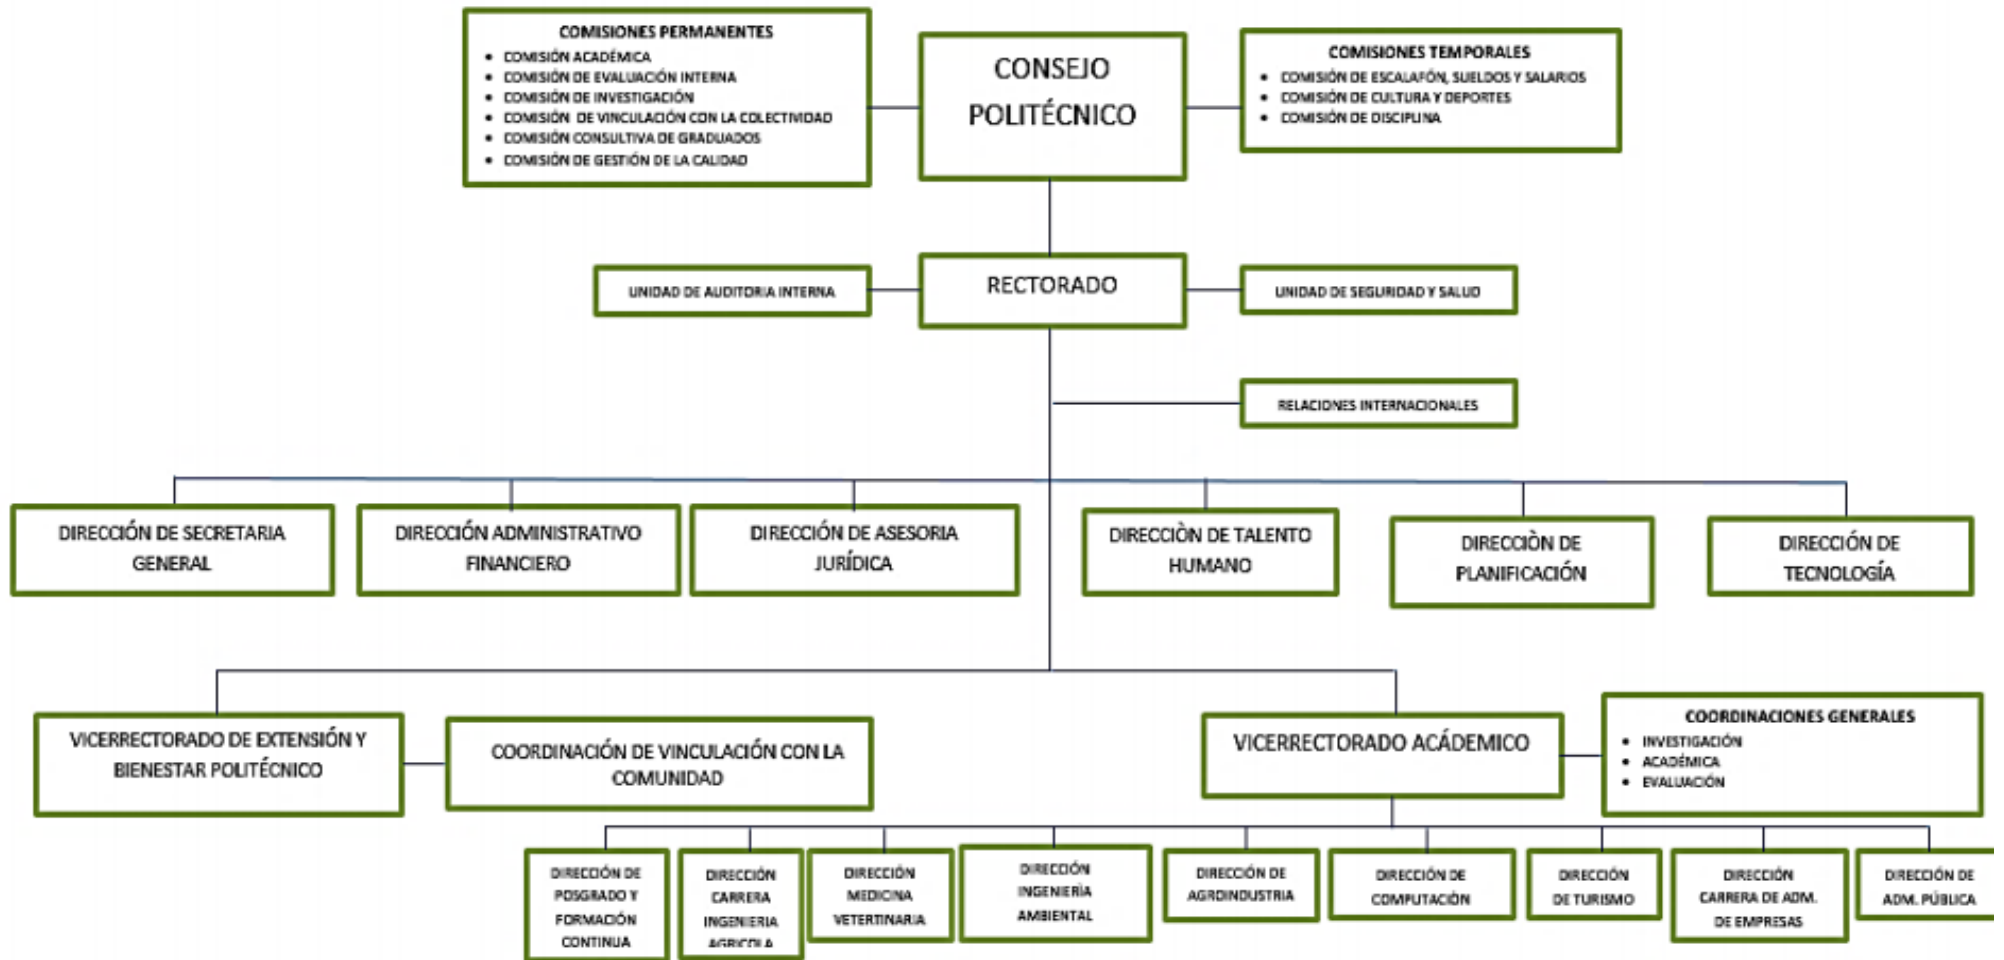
COMISIONES PERMANENTES
- COMISIÓN ACADÉMICA
- COMISIÓN DE EVALUACIÓN INTERNA
- COMISIÓN DE INVESTIGACIÓN
- COMISIÓN DE VINCULACIÓN CON LA COLECTIVIDAD
- COMISIÓN CONSULTIVA DE GRADUADOS
- COMISIÓN DE GESTIÓN DE LA CALIDAD

CONSEJO POLITÉCNICO

COMISIONES TEMPORALES
- COMISIÓN DE ESCALAFÓN, SUELDOS Y SALARIOS
- COMISIÓN DE CULTURA Y DEPORTES
- COMISIÓN DE DISCIPLINA

UNIDAD DE AUDITORIA INTERNA

RECTORADO

UNIDAD DE SEGURIDAD Y SALUD

RELACIONES INTERNACIONALES

DIRECCIÓN DE SECRETARIA GENERAL

DIRECCIÓN ADMINISTRATIVO FINANCIERO

DIRECCIÓN DE ASESORIA JURÍDICA

DIRECCIÒN DE TALENTO HUMANO

DIRECCIÒN DE PLANIFICACIÓN

DIRECCIÓN DE TECNOLOGÍA

VICERRECTORADO DE EXTENSIÓN Y BIENESTAR POLITÉCNICO

COORDINACIÓN DE VINCULACIÓN CON LA COMUNIDAD

VICERRECTORADO ACÁDEMICO

COORDINACIONES GENERALES
- INVESTIGACIÓN
- ACADÉMICA
- EVALUACIÓN

DIRECCIÓN DE POSGRADO Y FORMACIÓN CONTINUA

DIRECCIÓN CARRERA INGENIERIA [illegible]

DIRECCIÓN MEDICINA VETERTINARIA

DIRECCIÓN INGENIERÍA AMBIENTAL

DIRECCIÓN DE AGROINDUSTRIA

DIRECCIÓN DE COMPUTACIÓN

DIRECCIÓN DE TURISMO

DIRECCIÓN CARRERA DE ADM. DE EMPRESAS

DIRECCIÓN DE ADM. PÚBLICA